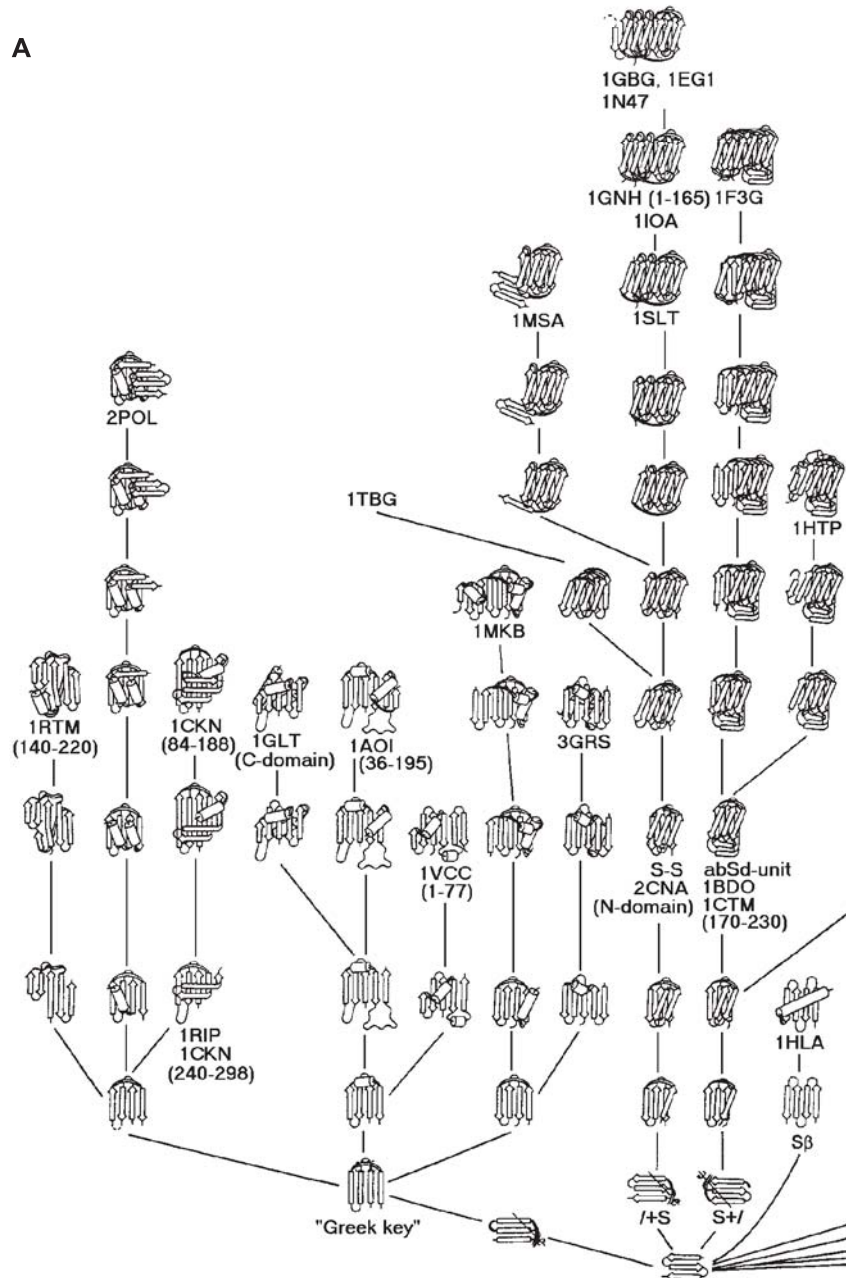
A

1GBG, 1EG1
1N47

1GNH (1-165) 1F3G
1IOA

1MSA

1SLT

2POL

1TBG

1HTP

1MKB

1RTM
(140-220)

1CKN
(84-188)

1GLT
(C-domain)

1AOI
(36-195)

3GRS

1VCC
(1-77)

S-S
2CNA
(N-domain)

abSd-unit
1BDO
1CTM
(170-230)

1RIP
1CKN
(240-298)

1HLA

Sβ

"Greek key"

/+S

S+/